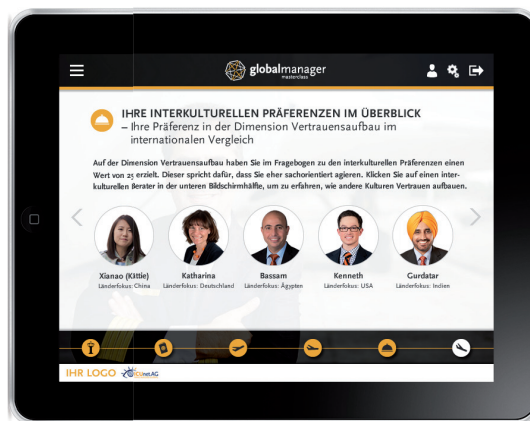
globalmanager
masterclass

IHRE INTERKULTURELLEN PRÄFERENZEN IM ÜBERBLICK
– Ihre Präferenz in der Dimension Vertrauensaufbau im internationalen Vergleich

Auf der Dimension Vertrauensaufbau haben Sie im Fragebogen zu den interkulturellen Präferenzen einen Wert von 25 erzielt. Dieser spricht dafür, dass Sie eher sachorientiert agieren. Klicken Sie auf einen interkulturellen Berater in der unteren Bildschirmhälfte, um zu erfahren, wie andere Kulturen Vertrauen aufbauen.

Xianao (Kittie)
Länderfokus: China

Katharina
Länderfokus: Deutschland

Bassam
Länderfokus: Ägypten

Kenneth
Länderfokus: USA

Gurdatar
Länderfokus: Indien

IHR LOGO
CO.net AG